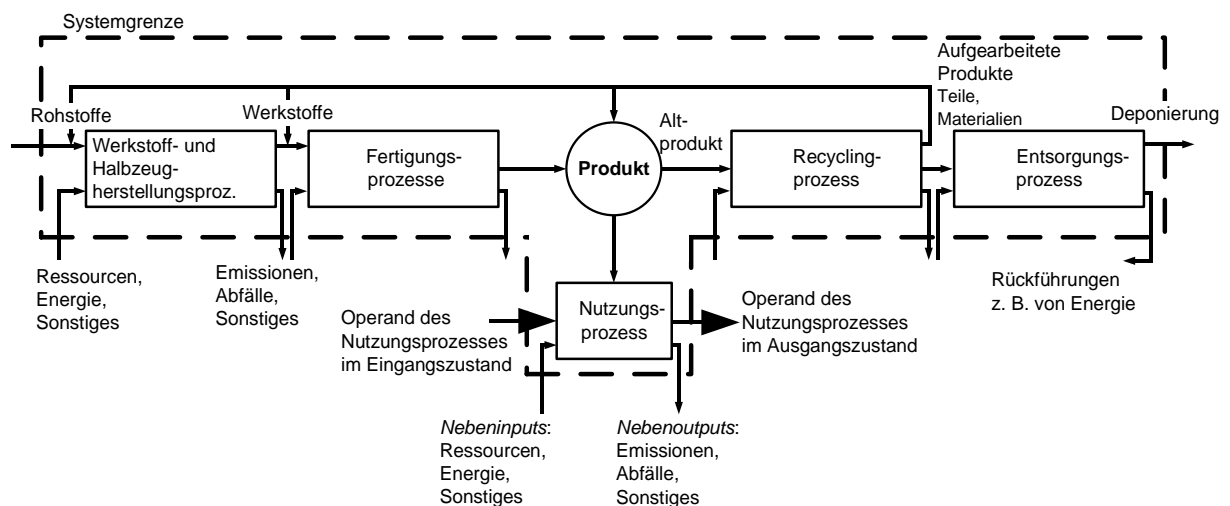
Systemgrenze

Aufgearbeitete Produkte

Teile, Materialien

Rohstoffe

Werkstoffe

Alt-produkt

Deponierung

Werkstoff- und Halbzeugherstellungsproz.

Fertigungsprozesse

Produkt

Recyclingprozess

Entsorgungsprozess

Ressourcen, Energie, Sonstiges

Emissionen, Abfälle, Sonstiges

Rückführungen z. B. von Energie

Operand des Nutzungsprozesses im Eingangszustand

Nutzungsprozess

Operand des Nutzungsprozesses im Ausgangszustand

*Nebeninputs*: Ressourcen, Energie, Sonstiges

*Nebenoutputs*: Emissionen, Abfälle, Sonstiges